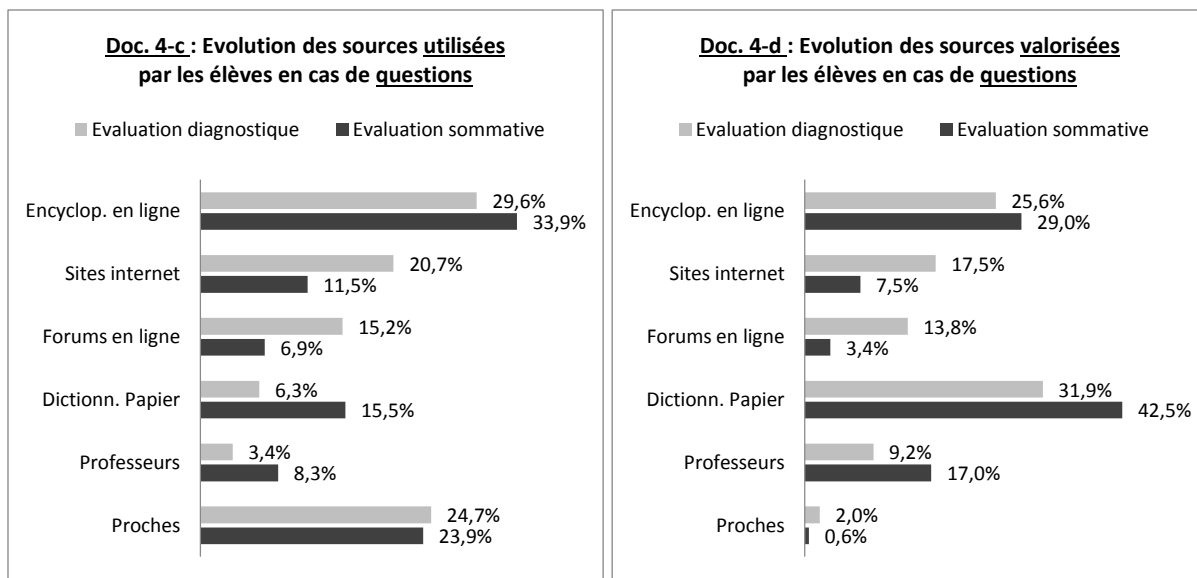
Doc. 4-c : Evolution des sources utilisées par les élèves en cas de questions

Evaluation diagnostique   Evaluation sommative

Encyclop. en ligne 29,6% 33,9%
Sites internet 20,7% 11,5%
Forums en ligne 15,2% 6,9%
Dictionn. Papier 6,3% 15,5%
Professeurs 3,4% 8,3%
Proches 24,7% 23,9%

Doc. 4-d : Evolution des sources valorisées par les élèves en cas de questions

Evaluation diagnostique   Evaluation sommative

Encyclop. en ligne 25,6% 29,0%
Sites internet 17,5% 7,5%
Forums en ligne 13,8% 3,4%
Dictionn. Papier 31,9% 42,5%
Professeurs 9,2% 17,0%
Proches 2,0% 0,6%